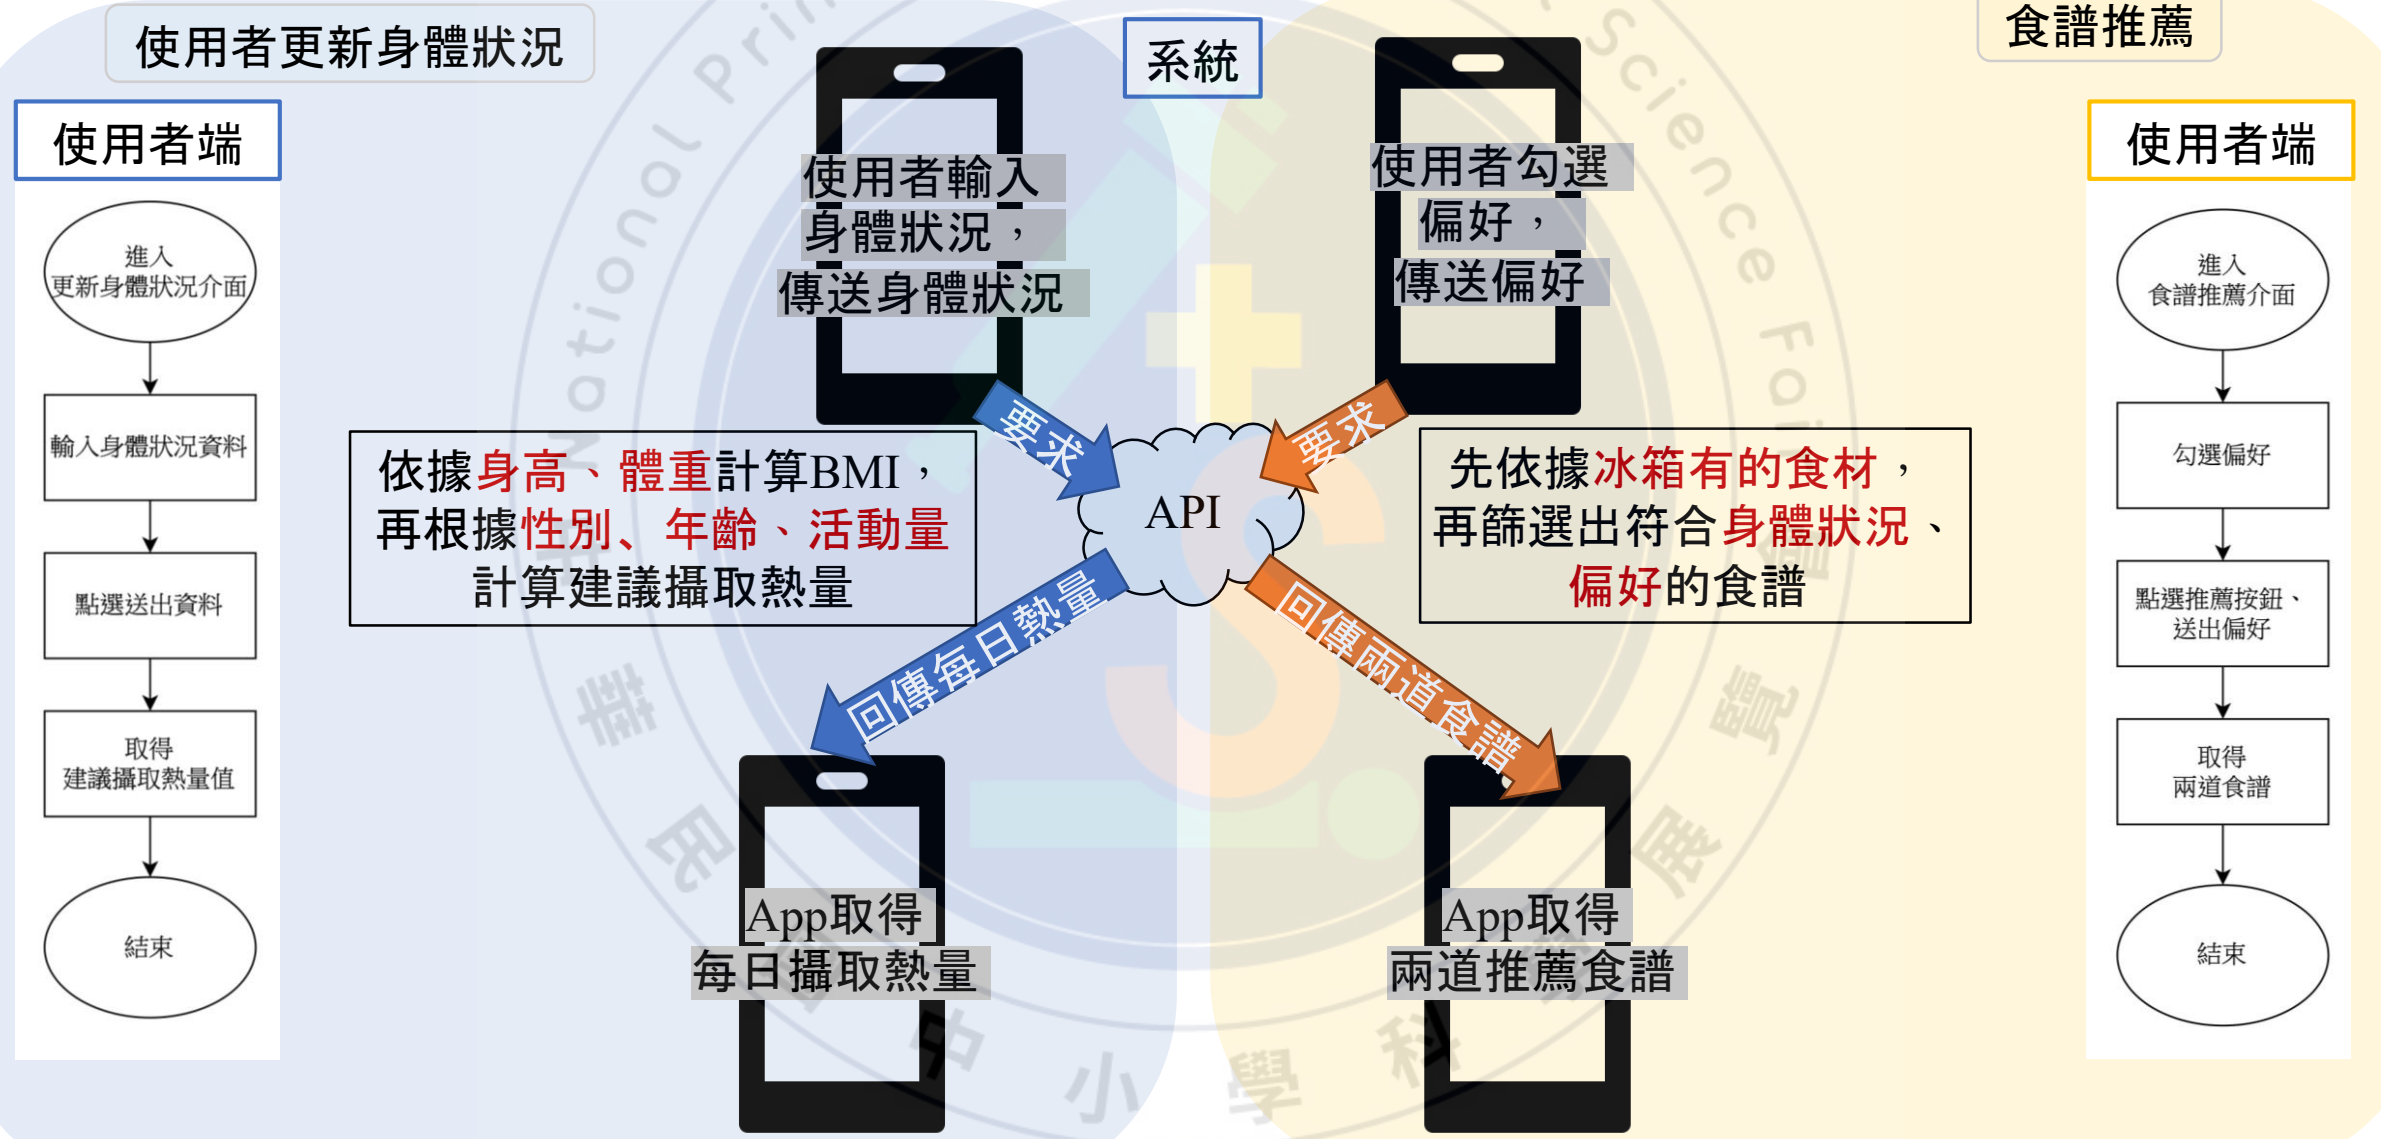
使用者更新身體狀況

系統

食譜推薦

使用者端

進入
更新身體狀況介面

輸入身體狀況資料

點選送出資料

取得
建議攝取熱量值

結束

使用者輸入
身體狀況，
傳送身體狀況

要求

依據身高、體重計算BMI，
再根據性別、年齡、活動量
計算建議攝取熱量

API

回傳每日熱量

App取得
每日攝取熱量

使用者勾選
偏好，
傳送偏好

要求

先依據冰箱有的食材，
再篩選出符合身體狀況、
偏好的食譜

回傳兩道食譜

App取得
兩道推薦食譜

使用者端

進入
食譜推薦介面

勾選偏好

點選推薦按鈕、
送出偏好

取得
兩道食譜

結束